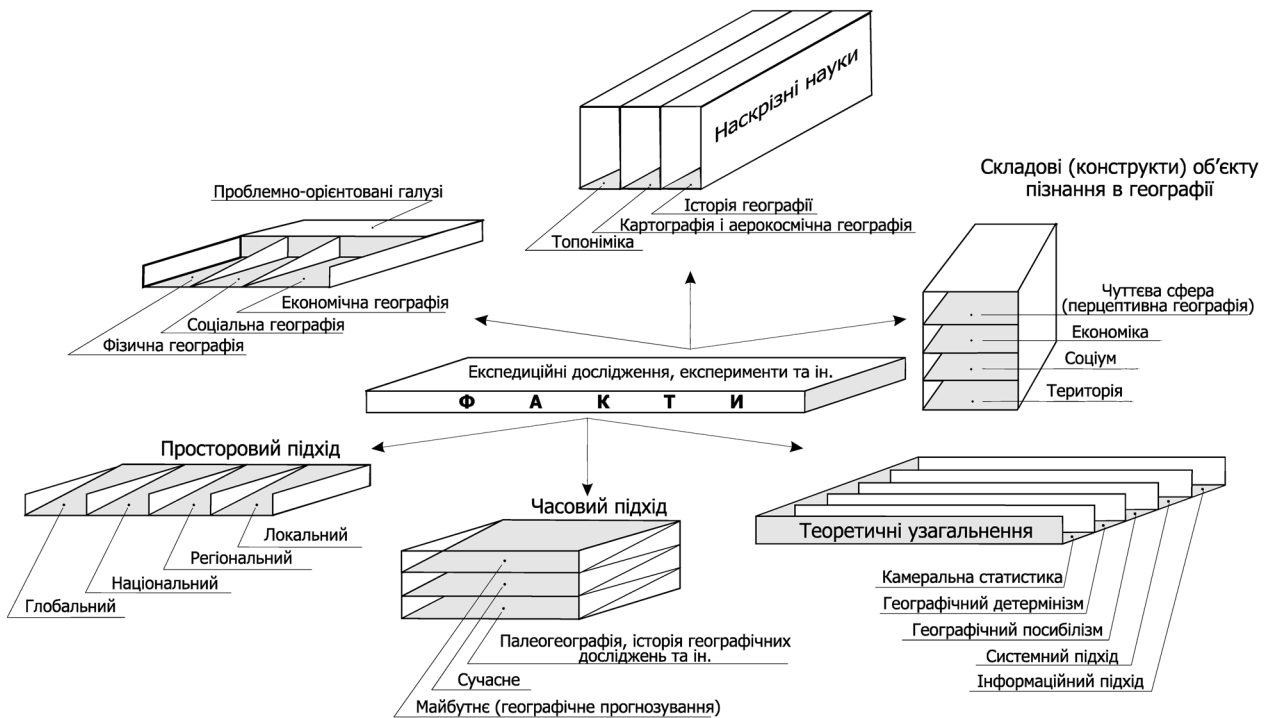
Наскрізні науки

Історія географії
Картографія і аерокосмічна географія
Топоніміка

Складові (конструкти) об'єкту пізнання в географії

Проблемно-орієнтовані галузі

Економічна географія
Соціальна географія
Фізична географія

Чуттєва сфера (перцептивна географія)
Економіка
Соціум
Територія

Експедиційні дослідження, експерименти та ін.
Ф А К Т И

Просторовий підхід

Локальний
Регіональний
Національний
Глобальний

Часовий підхід

Палеогеографія, історія географічних досліджень та ін.
Сучасне
Майбутнє (географічне прогнозування)

Теоретичні узагальнення

Камеральна статистика
Географічний детермінізм
Географічний посибілізм
Системний підхід
Інформаційний підхід